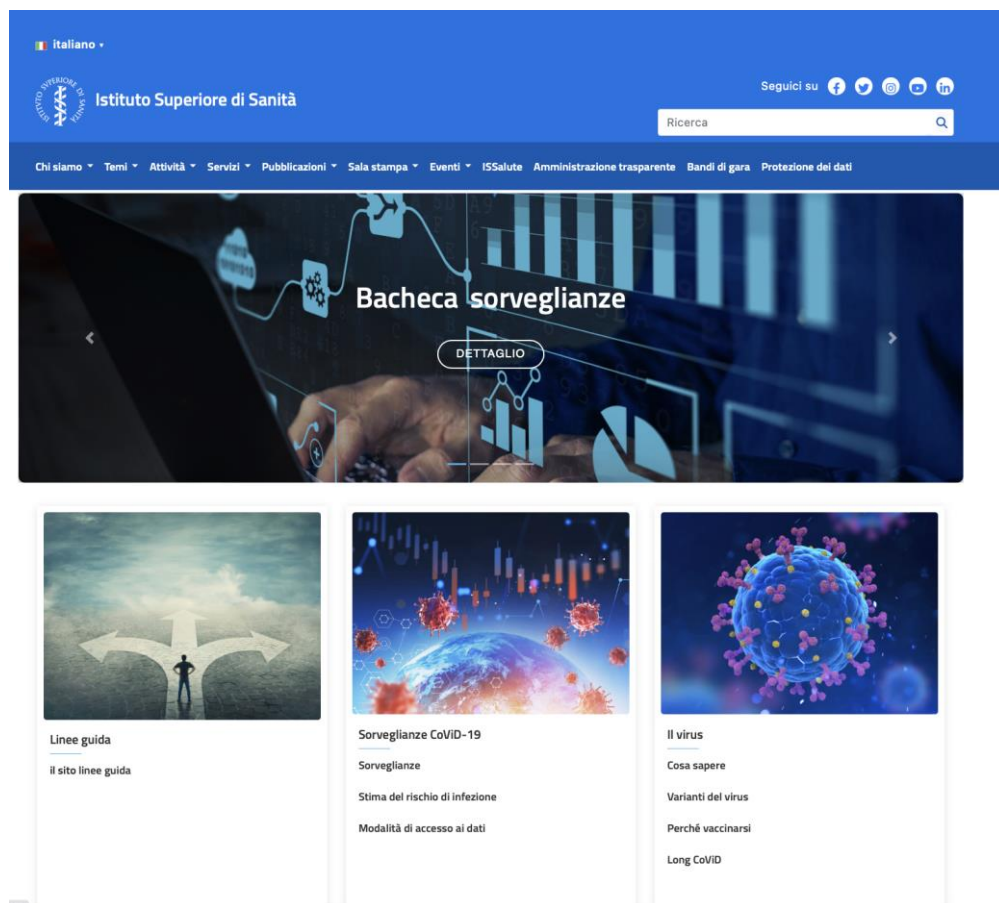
italiano ▾

Istituto Superiore di Sanità

Seguici su

Ricerca

Chi siamo ▾ Temi ▾ Attività ▾ Servizi ▾ Pubblicazioni ▾ Sala stampa ▾ Eventi ▾ ISSalute Amministrazione trasparente Bandi di gara Protezione dei dati

Bacheca sorveglianze

DETTAGLIO

Linee guida

il sito linee guida

Sorveglianze CoViD-19

Sorveglianze

Stima del rischio di infezione

Modalità di accesso ai dati

Il virus

Cosa sapere

Varianti del virus

Perché vaccinarsi

Long CoViD